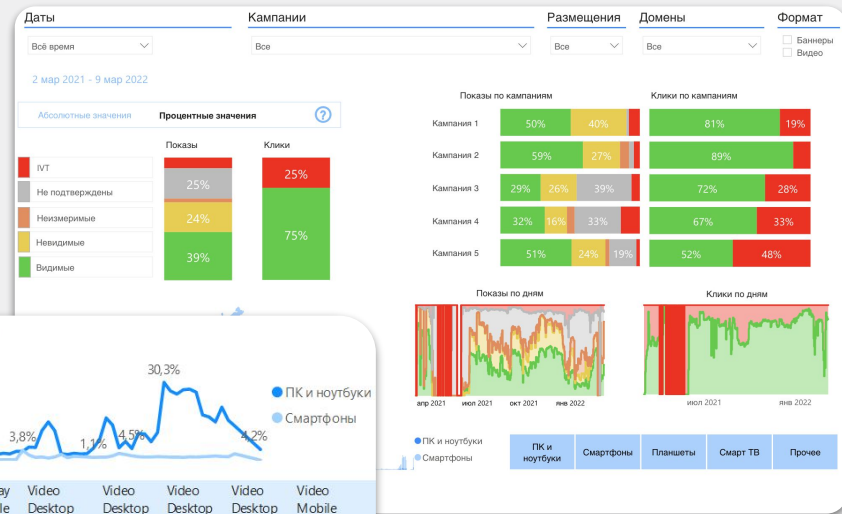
Даты
Кампании
Размещения
Домены
Формат

Всё время
Все
Все
Все
Баннеры
Видео

2 мар 2021 - 9 мар 2022

Абсолютные значения
Процентные значения
?

Показы
Клики

IVT
Не подтверждены
Неизмеримые
Невидимые
Видимые

25%
24%
39%

25%
75%

Показы по кампаниям
Клики по кампаниям

Кампания 1
Кампания 2
Кампания 3
Кампания 4
Кампания 5

50%
40%
59%
27%
29%
26%
39%
32%
16%
33%
51%
24%
19%

81%
19%
89%
72%
28%
67%
33%
52%
48%

Показы по дням
Клики по дням

апр 2021
июл 2021
окт 2021
янв 2022

июл 2021
янв 2022

ПК и ноутбуки
Смартфоны

ПК и ноутбуки
Смартфоны
Планшеты
Смарт ТВ
Прочее

30,3%
3,8%
1,1%
4,5%
4,2%

ПК и ноутбуки
Смартфоны

ay
Video Desktop
Video Desktop
Video Desktop
Video Desktop
Video Mobile